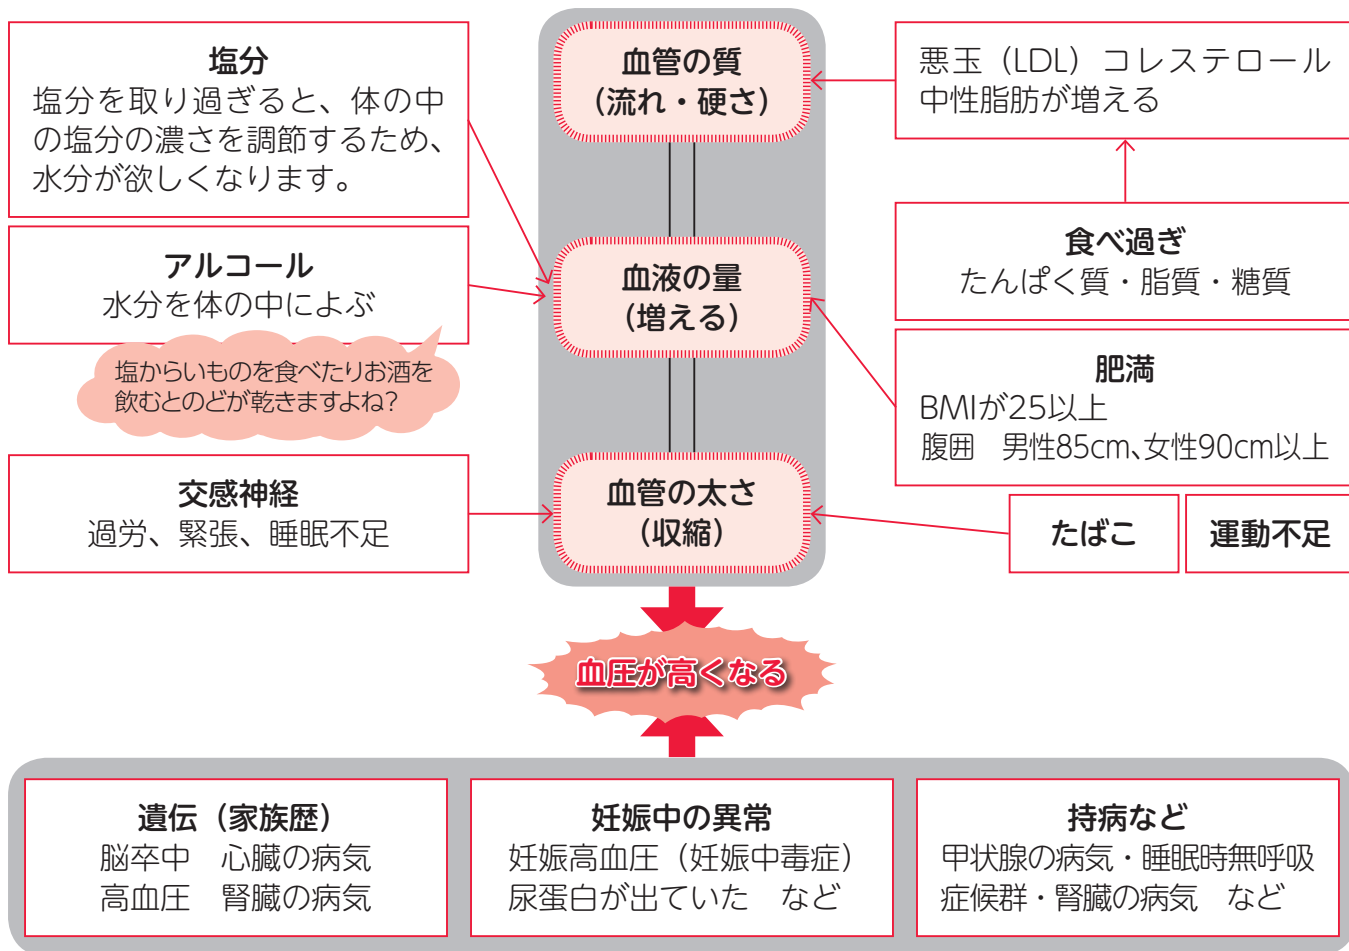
塩分
塩分を取り過ぎると、体の中の塩分の濃さを調節するため、水分が欲しくなります。

アルコール
水分を体の中によぶ

塩からいものを食べたりお酒を飲むとのどが乾きますよね?

交感神経
過労、緊張、睡眠不足

血管の質
(流れ・硬さ)

血液の量
(増える)

血管の太さ
(収縮)

悪玉(LDL)コレステロール
中性脂肪が増える

食べ過ぎ
たんぱく質・脂質・糖質

肥満
BMIが25以上
腹囲　男性85cm、女性90cm以上

たばこ

運動不足

血圧が高くなる

遺伝(家族歴)
脳卒中　心臓の病気
高血圧　腎臓の病気

妊娠中の異常
妊娠高血圧(妊娠中毒症)
尿蛋白が出ていた　など

持病など
甲状腺の病気・睡眠時無呼吸症候群・腎臓の病気　など